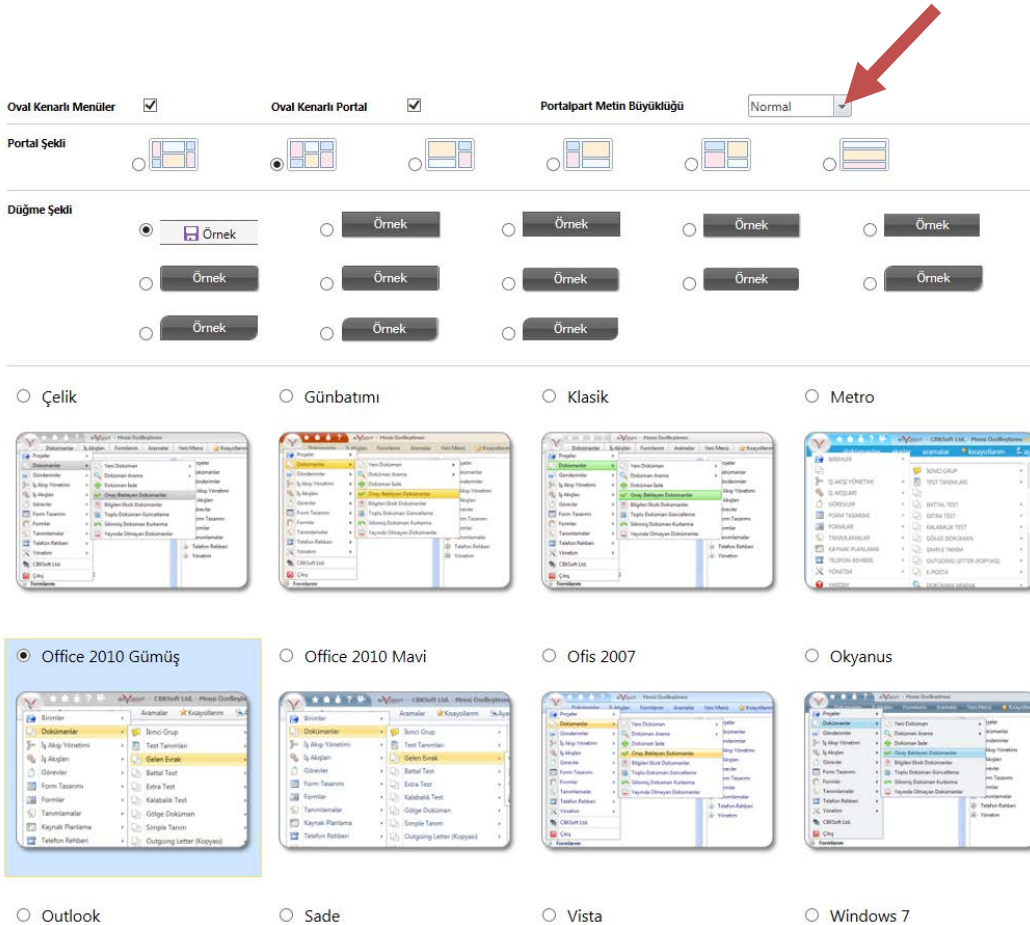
Oval Kenarlı Menüler

Oval Kenarlı Portal

Portalpart Metin Büyüklüğü Normal

Portal Şekli

Düğme Şekli

Örnek Örnek Örnek Örnek Örnek
Örnek Örnek Örnek Örnek Örnek
Örnek Örnek Örnek

Çelik

Günbatımı

Klasik

Metro

Office 2010 Gümüş

Office 2010 Mavi

Ofis 2007

Okyanus

Outlook

Sade

Vista

Windows 7